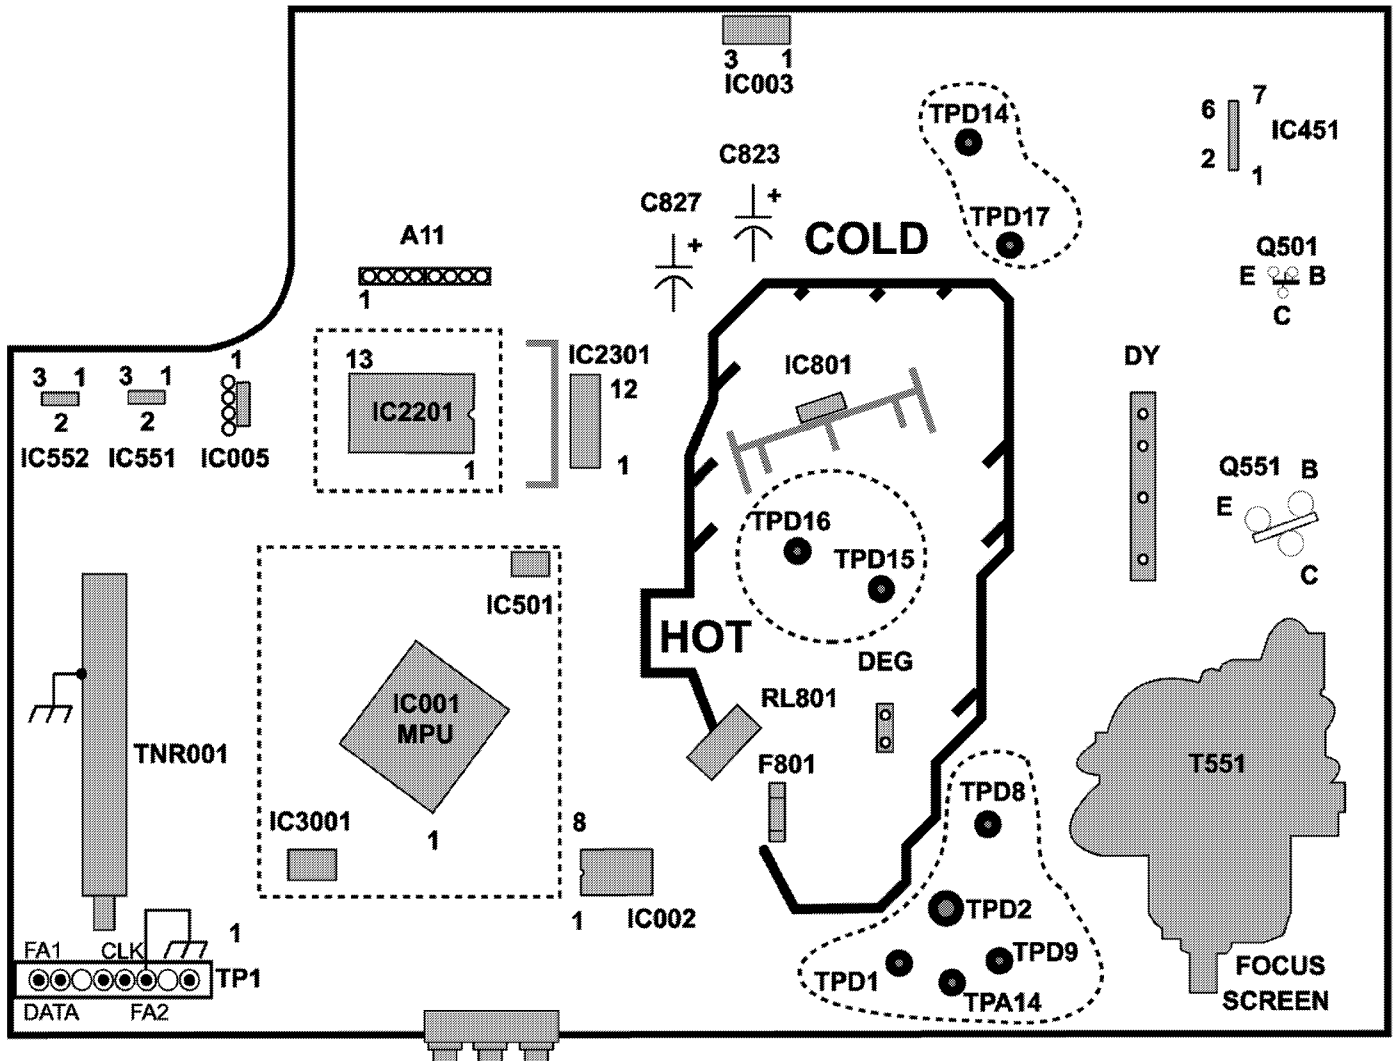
3 1
IC003

TPD14

7
6
IC451
2
1

C823

C827

TPD17

COLD

Q501
E B
C

A11

1

3 1
2
IC552

3 1
2
IC551

1
IC005

13
IC2201
1

IC2301
12
1

IC801

DY

Q551 B
E
C

TPD16
TPD15

IC501

HOT

DEG

IC001
MPU

RL801

TNR001

F801

T551

IC3001

1

8

TPD8

TPD2

1
IC002

1

TPD9

TPD1

TPA14

FOCUS
SCREEN

FA1 CLK
TP1
DATA FA2